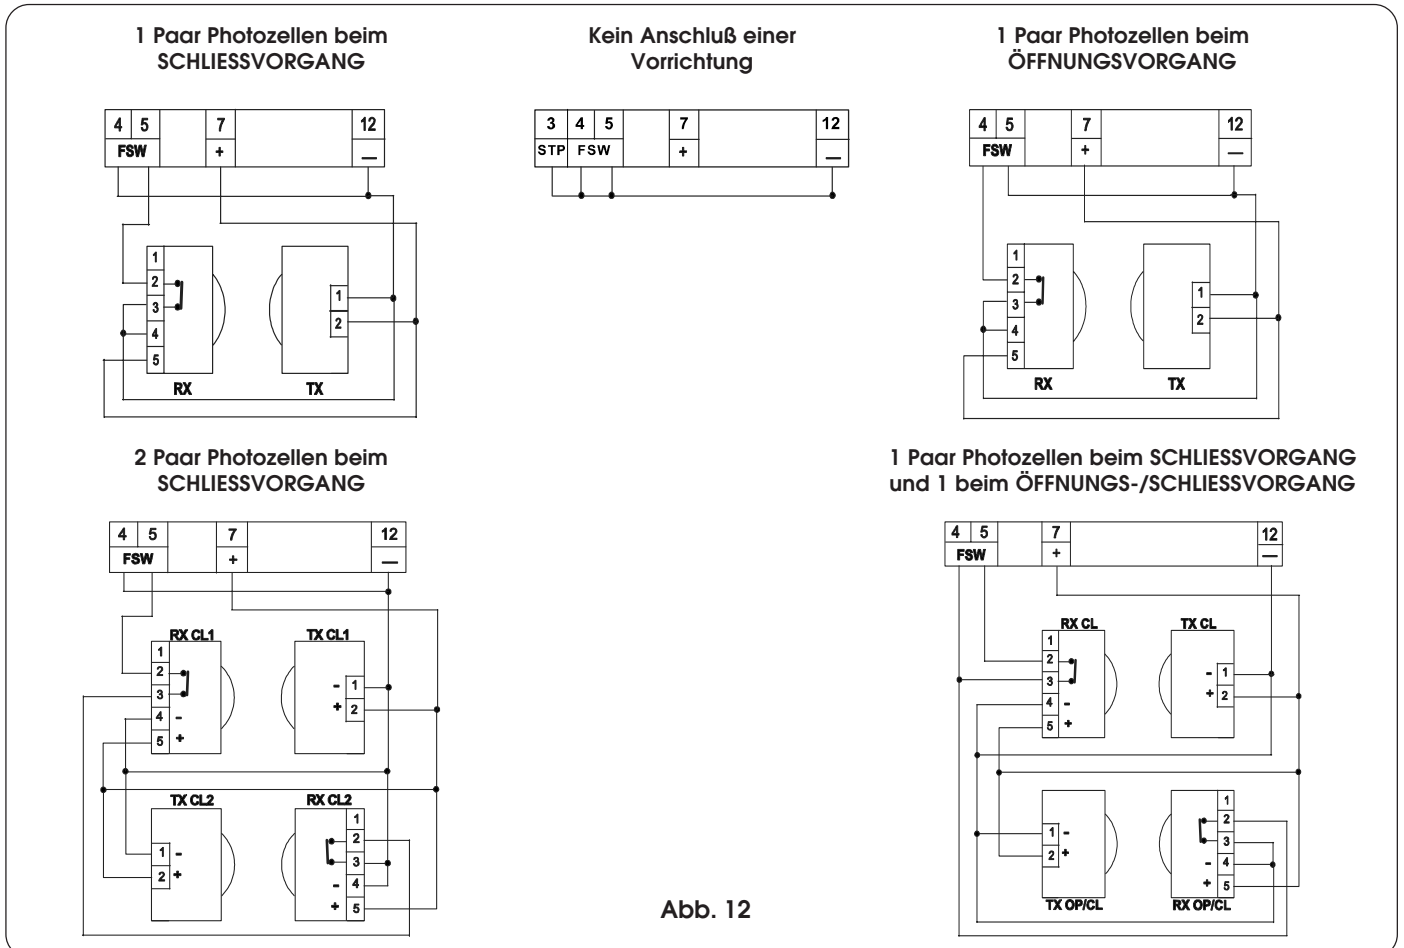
1 Paar Photozellen beim SCHLIESSVORGANG

4 5 7 12
FSW + —

1
2
3
4
5
RX

1
2
TX

Kein Anschluß einer Vorrichtung

3 4 5 7 12
STP FSW + —

1 Paar Photozellen beim ÖFFNUNGSVORGANG

4 5 7 12
FSW + —

1
2
3
4
5
RX

1
2
TX

2 Paar Photozellen beim SCHLIESSVORGANG

4 5 7 12
FSW + —

RX CL1
1
2
3
4 -
5 +

TX CL1
- 1
+ 2

TX CL2
1 -
2 +

RX CL2
1
2
3
- 4
+ 5

1 Paar Photozellen beim SCHLIESSVORGANG und 1 beim ÖFFNUNGS-/SCHLIESSVORGANG

4 5 7 12
FSW + —

RX CL
1
2
3
4 -
5 +

TX CL
- 1
+ 2

1 -
2 +
TX OP/CL

1
2
3
- 4
+ 5
RX OP/CL

Abb. 12